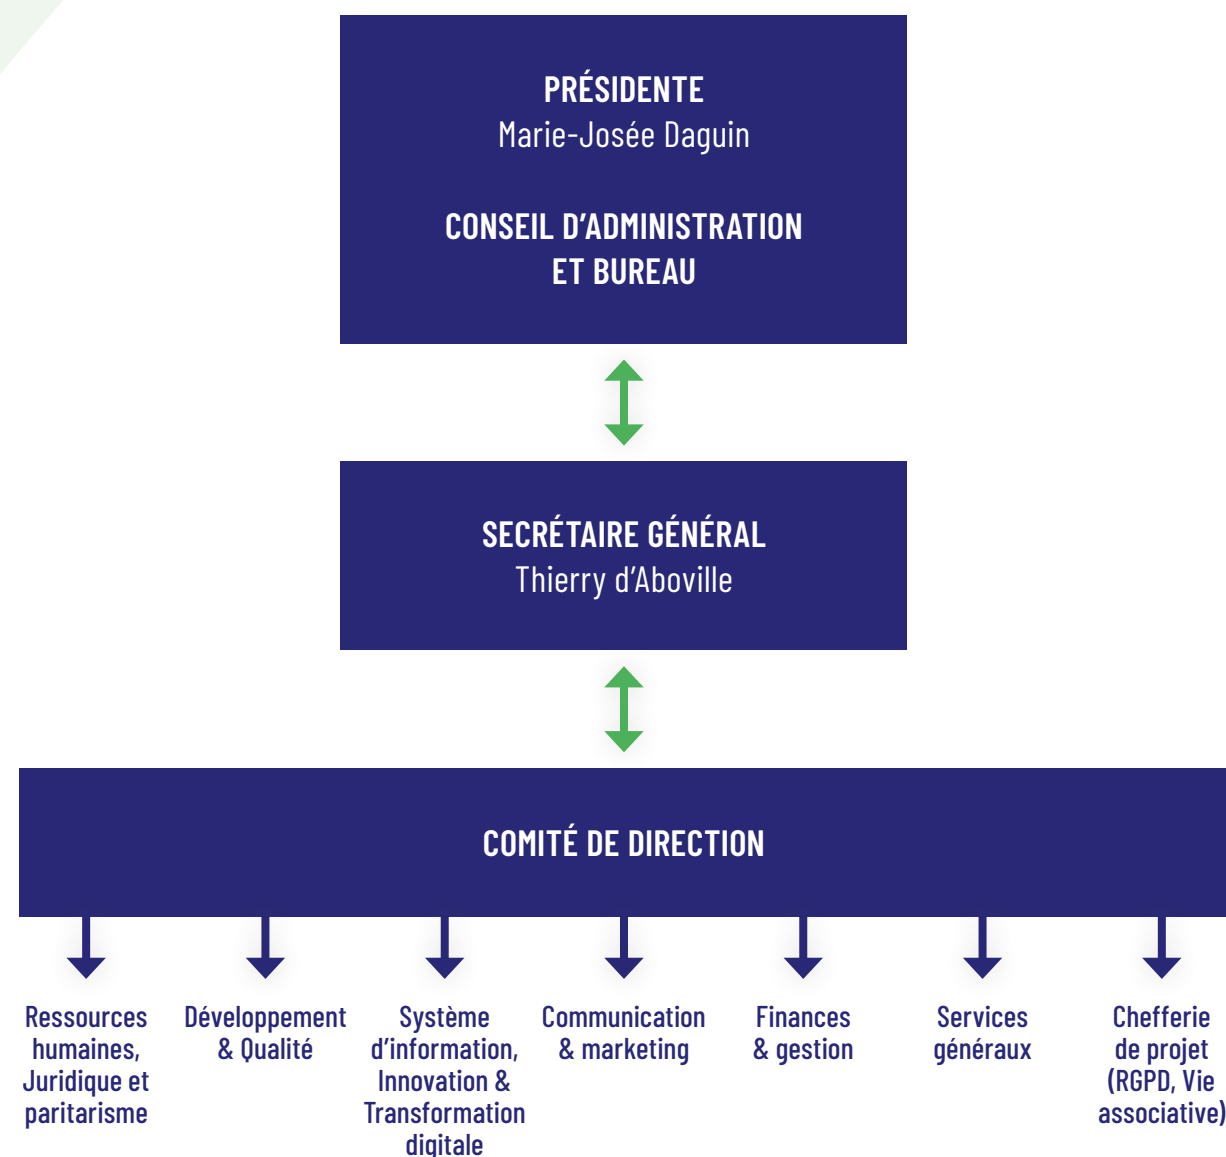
PRÉSIDENTE
Marie-Josée Daguin

CONSEIL D’ADMINISTRATION ET BUREAU

SECRÉTAIRE GÉNÉRAL
Thierry d’Aboville

COMITÉ DE DIRECTION

Ressources humaines, Juridique et paritarisme

Développement & Qualité

Système d’information, Innovation & Transformation digitale

Communication & marketing

Finances & gestion

Services généraux

Chefferie de projet (RGPD, Vie associative)